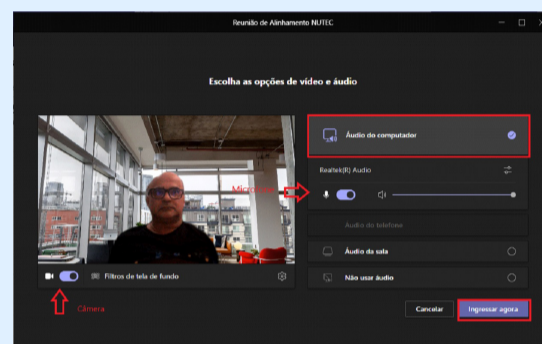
Reunião de Alinhamento NUTEC

Escolha as opções de vídeo e áudio

Áudio do computador

Realtek(R) Audio

Microfone

Áudio do telefone

Áudio da sala

Não usar áudio

Filtros de tela de fundo

Câmera

Cancelar

Ingressar agora